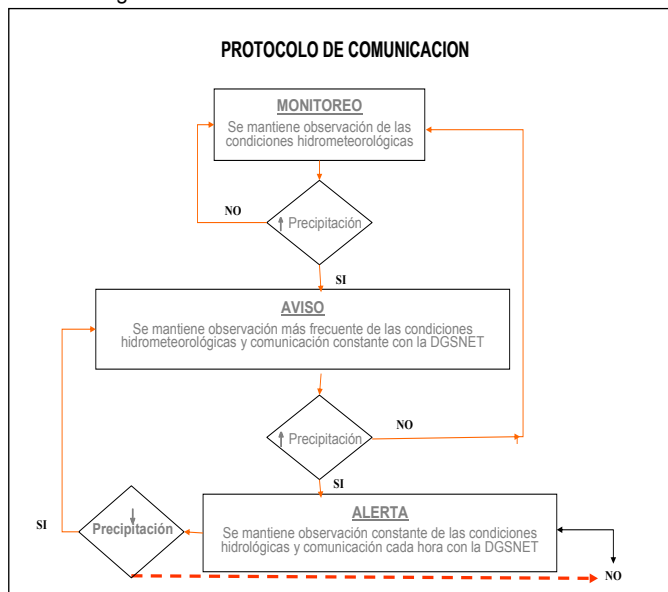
PROTOCOLO DE COMUNICACION

MONITOREO
Se mantiene observación de las condiciones hidrometeorológicas

NO

↑ Precipitación

SI

AVISO
Se mantiene observación más frecuente de las condiciones hidrometeorológicas y comunicación constante con la DGSNET

NO

↑ Precipitación

SI

SI

↓ Precipitación

ALERTA
Se mantiene observación constante de las condiciones hidrológicas y comunicación cada hora con la DGSNET

NO